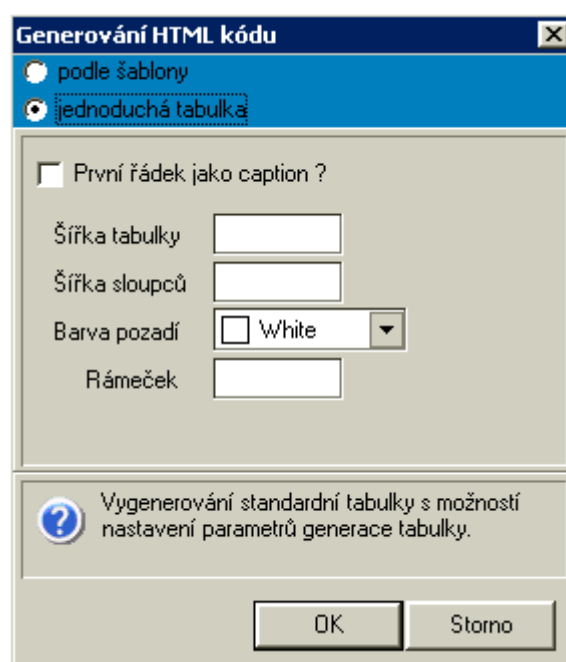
Generování HTML kódu

podle šablony

jednoduchá tabulka

První řádek jako caption ?

Šířka tabulky

Šířka sloupců

Barva pozadí White

Rámeček

Vygenerování standardní tabulky s možností nastavení parametrů generace tabulky.

OK Storno